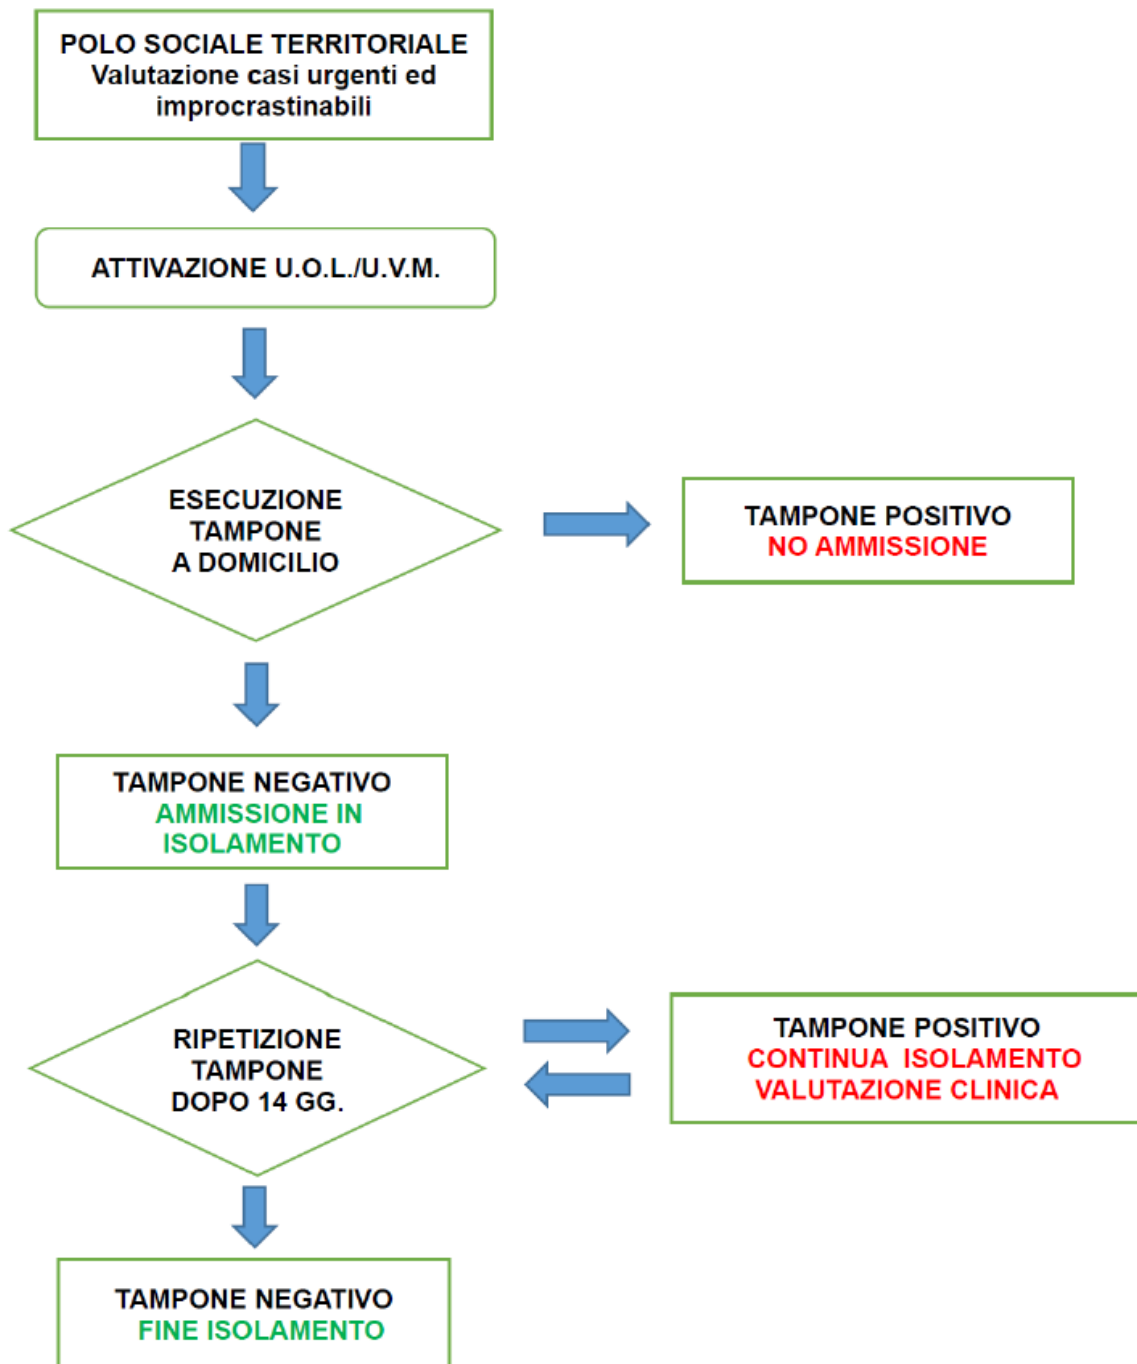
POLO SOCIALE TERRITORIALE
Valutazione casi urgenti ed improcrastinabili

ATTIVAZIONE U.O.L./U.V.M.

ESECUZIONE TAMPONE A DOMICILIO

TAMPONE POSITIVO
NO AMMISSIONE

TAMPONE NEGATIVO
AMMISSIONE IN ISOLAMENTO

RIPETIZIONE TAMPONE DOPO 14 GG.

TAMPONE POSITIVO
CONTINUA ISOLAMENTO
VALUTAZIONE CLINICA

TAMPONE NEGATIVO
FINE ISOLAMENTO